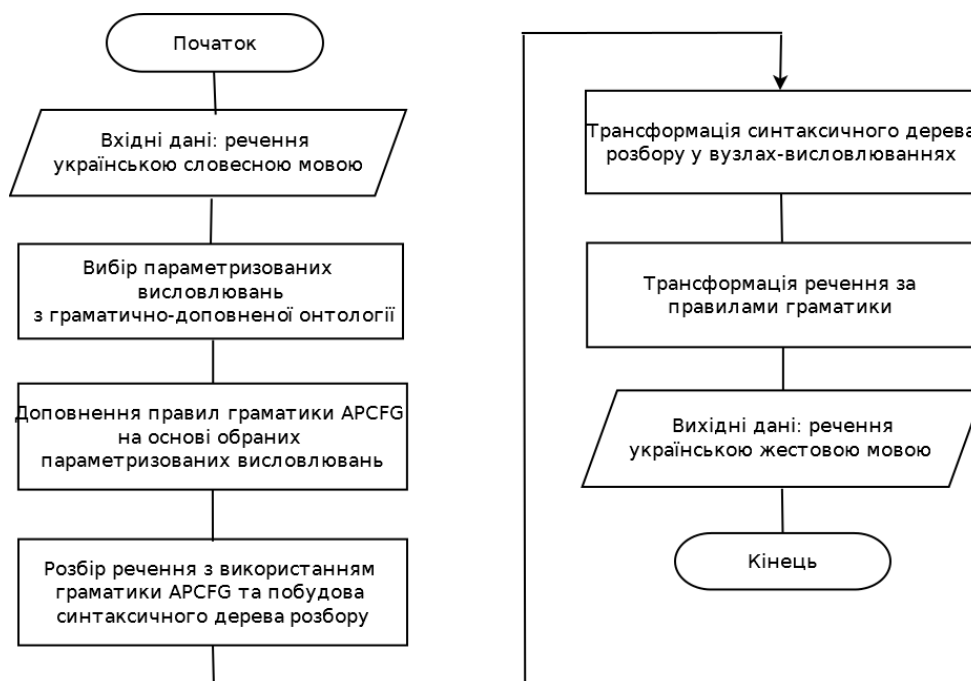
Початок

Вхідні дані: речення українською словесною мовою

Вибір параметризованих висловлювань з граматично-доповненої онтології

Доповнення правил граматики APCFG на основі обраних параметризованих висловлювань

Розбір речення з використанням граматики APCFG та побудова синтаксичного дерева розбору

Трансформація синтаксичного дерева розбору у вузлах-висловлюваннях

Трансформація речення за правилами граматики

Вихідні дані: речення українською жестовою мовою

Кінець